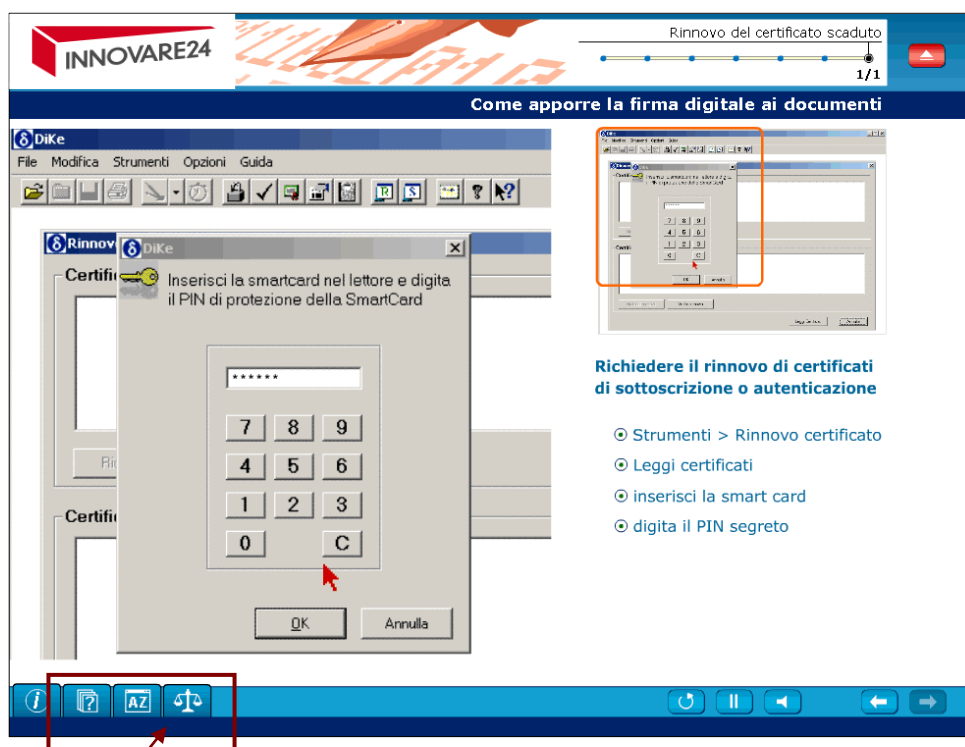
INNOVARE24

Rinnovo del certificato scaduto

1/1

Come apporre la firma digitale ai documenti

DiKe

File Modifica Strumenti Opzioni Guida

Rinnov

Certific

Ri

Certific

DiKe

Inserisci la smartcard nel lettore e digita il PIN di protezione della SmartCard

******

7 8 9

4 5 6

1 2 3

0 C

OK Annulla

Richiedere il rinnovo di certificati di sottoscrizione o autenticazione

Strumenti > Rinnovo certificato

Leggi certificati

inserisci la smart card

digita il PIN segreto

AZ